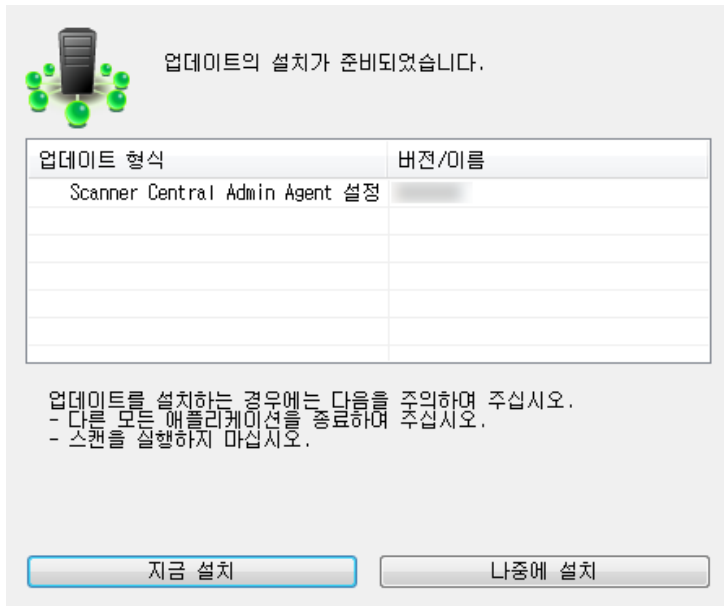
업데이트의 설치가 준비되었습니다.

| 업데이트 형식 | 버전/이름 |
|---|---|
| Scanner Central Admin Agent 설정 | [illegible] |

업데이트를 설치하는 경우에는 다음을 주의하여 주십시오.
- 다른 모든 애플리케이션을 종료하여 주십시오.
- 스캔을 실행하지 마십시오.

지금 설치

나중에 설치